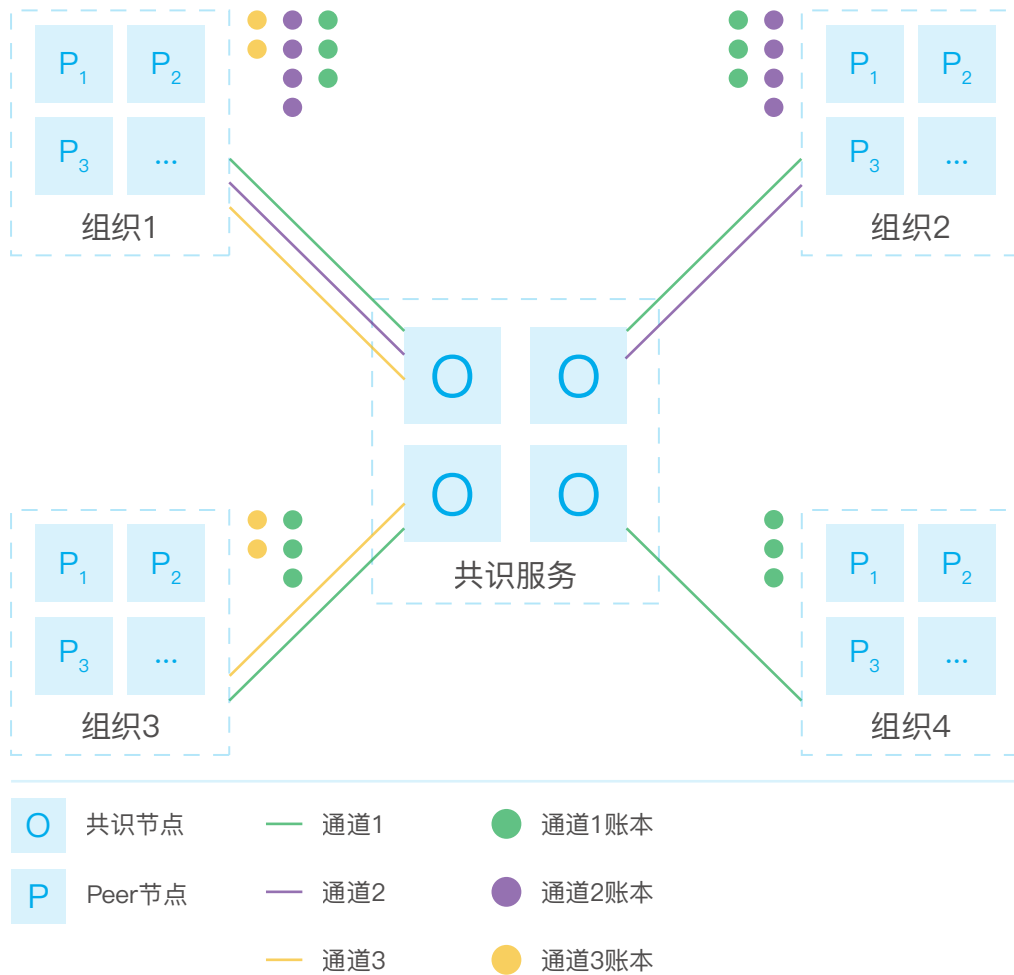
$P_1$ $P_2$
$P_3$ ...
组织1

$P_1$ $P_2$
$P_3$ ...
组织2

O O
O O
共识服务

$P_1$ $P_2$
$P_3$ ...
组织3

$P_1$ $P_2$
$P_3$ ...
组织4

O 共识节点
P Peer节点
通道1
通道2
通道3
通道1账本
通道2账本
通道3账本